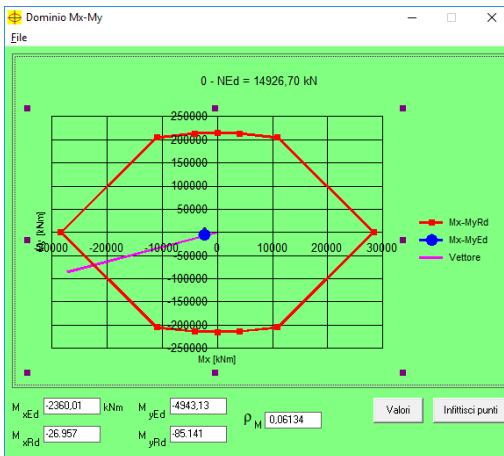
Dominio Mx-My

File

0 - NEd = 14926,70 kN

250000
200000
150000
100000
50000
0
-50000
-100000
-150000
-200000
-250000

-30000 -20000 -10000 0 10000 20000 30000

My [kNm]

Mx [kNm]

Mx-MyRd
Mx-MyEd
Vettore

$M_{xEd}$ -2360,01 kNm
$M_{yEd}$ -4943,13
$M_{xRd}$ -26.957
$M_{yRd}$ -85.141
$\rho_M$ 0,06134

Valori
Infittisci punti